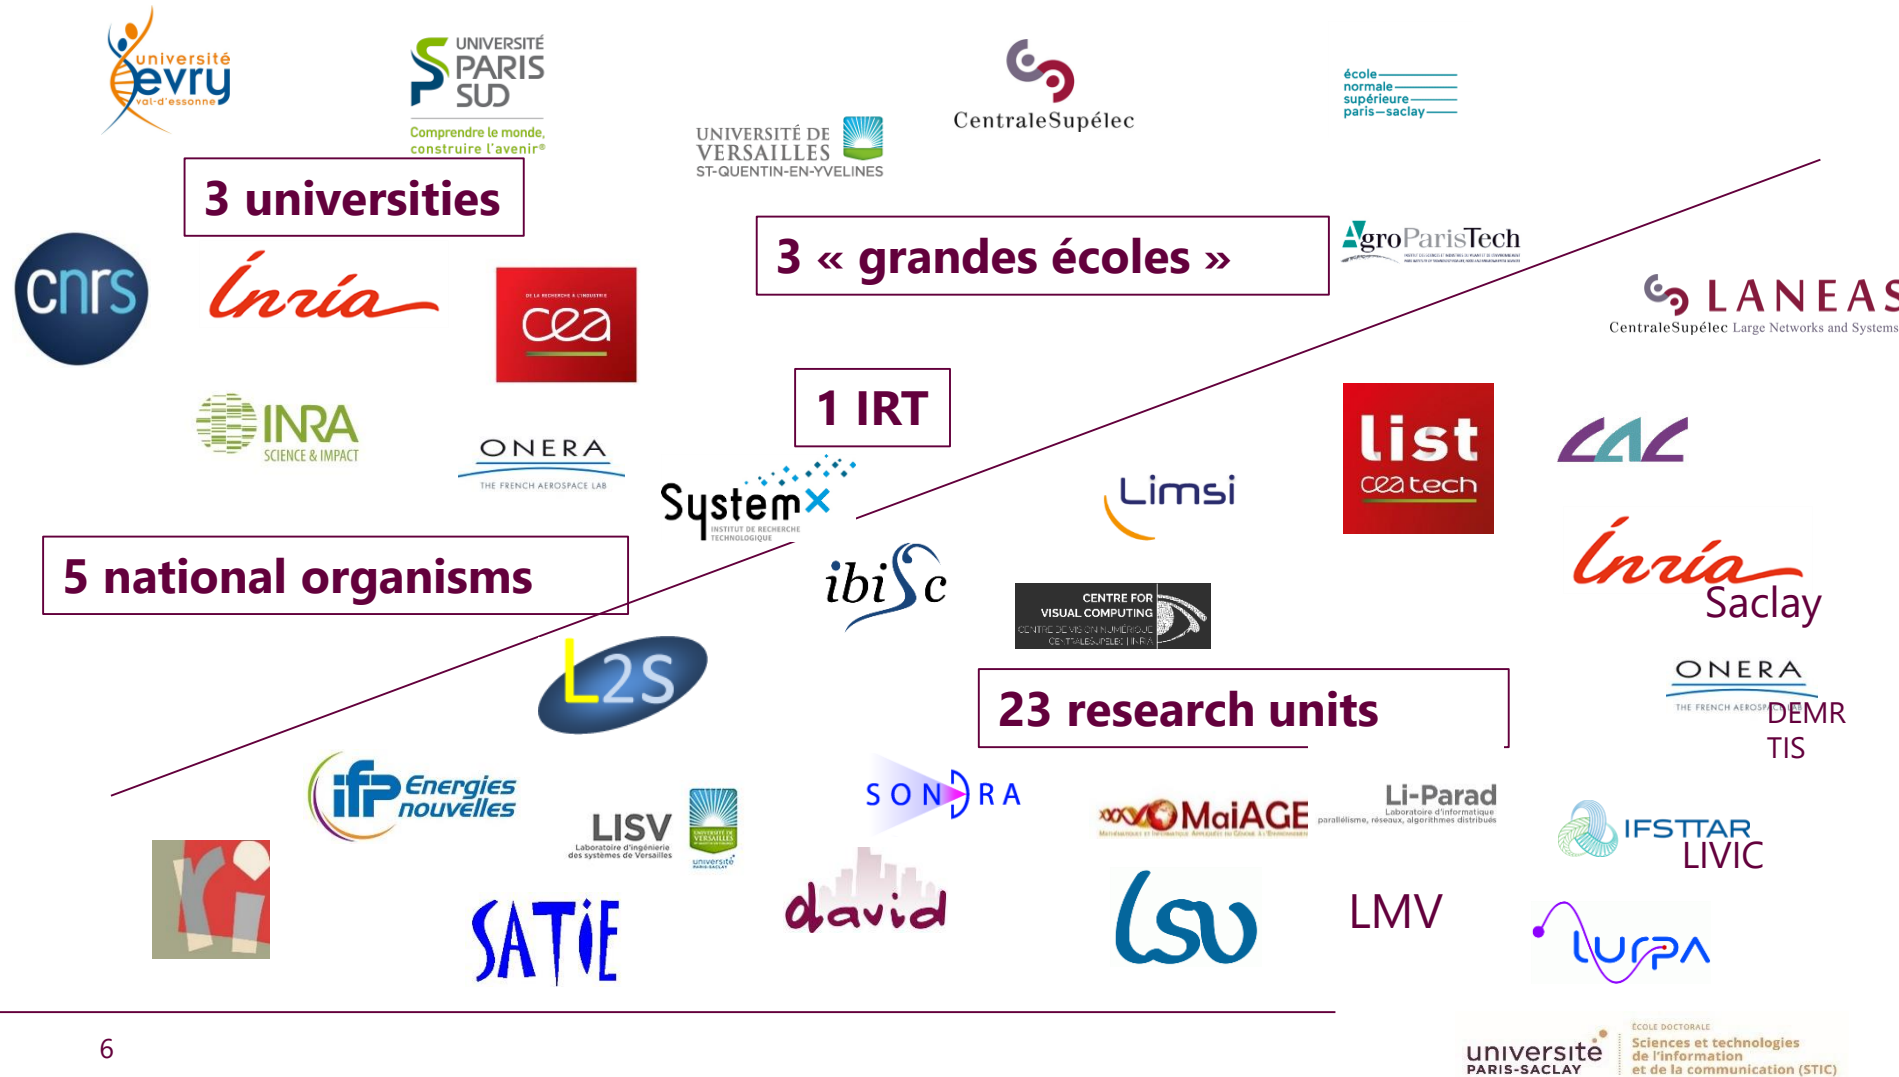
université evry val-d'essonne

UNIVERSITÉ PARIS SUD
Comprendre le monde, construire l'avenir®

UNIVERSITÉ DE VERSAILLES ST-QUENTIN-EN-YVELINES

CentraleSupélec

école normale supérieure paris—saclay

3 universities

3 « grandes écoles »

AgroParisTech

LANEAS
CentraleSupélec Large Networks and Systems

cnrs

inria

cea

1 IRT

INRA SCIENCE & IMPACT

ONERA THE FRENCH AEROSPACE LAB

SystemX INSTITUT DE RECHERCHE TECHNOLOGIQUE

Limsi

list ceatech

5 national organisms

ibisc

CENTRE FOR VISUAL COMPUTING

inria Saclay

L2S

23 research units

ONERA
DEMR
TIS

IFP Energies nouvelles

LISV Laboratoire d'ingénierie des systèmes de Versailles

SONDRA

MaIAGE

Li-Parad

IFSTTAR
LIVIC

SATIE

david

LSV

LMV

LURPA

6

université PARIS-SACLAY
ÉCOLE DOCTORALE Sciences et technologies de l'information et de la communication (STIC)